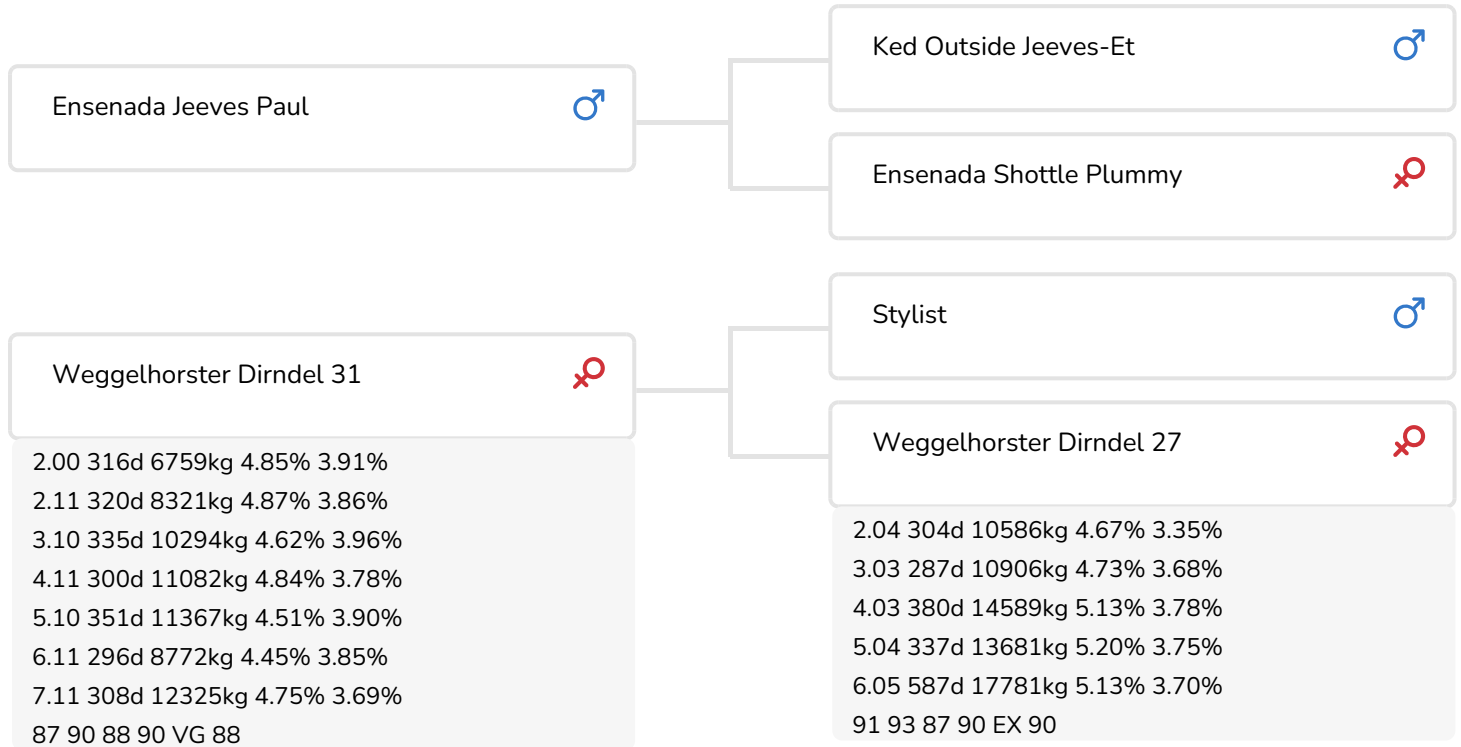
Ensenada Jeeves Paul ♂

Ked Outside Jeeves-Et ♂

Ensenada Shottle Plummy ♀

Weggelhorster Dirndel 31 ♀

2.00 316d 6759kg 4.85% 3.91%
2.11 320d 8321kg 4.87% 3.86%
3.10 335d 10294kg 4.62% 3.96%
4.11 300d 11082kg 4.84% 3.78%
5.10 351d 11367kg 4.51% 3.90%
6.11 296d 8772kg 4.45% 3.85%
7.11 308d 12325kg 4.75% 3.69%
87 90 88 90 VG 88

Stylist ♂

Weggelhorster Dirndel 27 ♀

2.04 304d 10586kg 4.67% 3.35%
3.03 287d 10906kg 4.73% 3.68%
4.03 380d 14589kg 5.13% 3.78%
5.04 337d 13681kg 5.20% 3.75%
6.05 587d 17781kg 5.13% 3.70%
91 93 87 90 EX 90